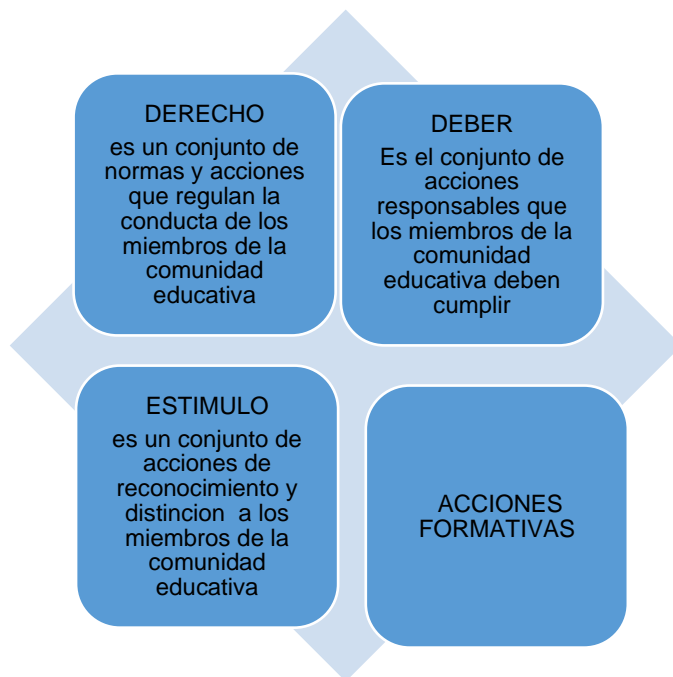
DERECHO
es un conjunto de normas y acciones que regulan la conducta de los miembros de la comunidad educativa

DEBER
Es el conjunto de acciones responsables que los miembros de la comunidad educativa deben cumplir

ESTIMULO
es un conjunto de acciones de reconocimiento y distincion a los miembros de la comunidad educativa

ACCIONES FORMATIVAS